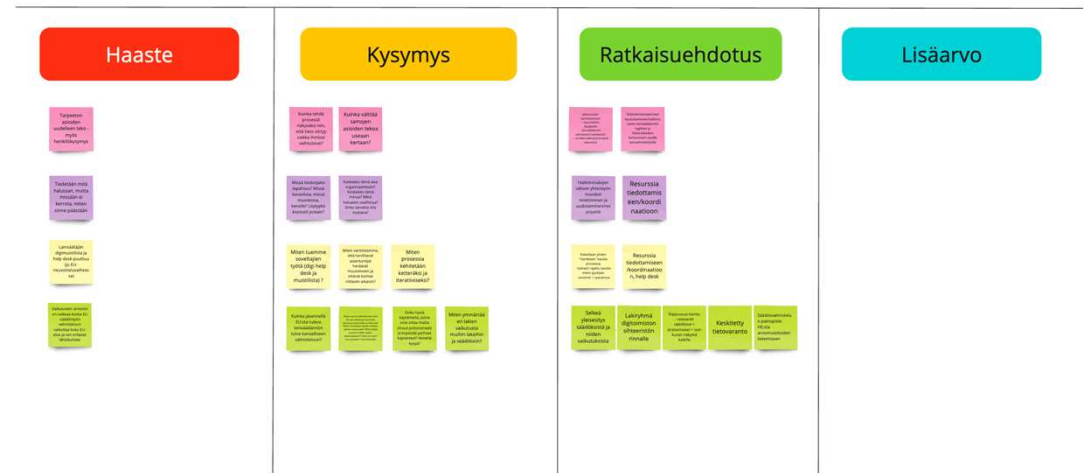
Haaste

Tarjeetoin asioiden uudelleen teko - myös henkilökysymys

Tiedetään mitä halutaan, mutta missään ei kerrota, miten sinne päästään

Lainsäätäjän digimuistiota ja help desk puuttuu (ja EU neuvottelussa) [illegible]

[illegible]

Kysymys

Kuinka tehdä prosessi nykyistä niin, että tieto siirtyy vaikka ihmiset vaihtuisivat?

Kuinka vältetään samojen asioiden tekoa useaan kertaan?

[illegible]

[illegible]

Miten luomme sovettajien työtä (dg) help desk ja muistilista) ?

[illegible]

Miten prosessia kehitetään ketteräksi ja iteratiiviseksi?

Kuinka jaamme EU:sta tulevia lainsäädännön tulee kansalliseen valmisteluun?

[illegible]

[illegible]

Miten ymmärtää eri tahon vaikutusta muihin lakeihin ja säädöksiin?

Ratkaisuehdotus

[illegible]

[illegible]

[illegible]

Resurssia tiedottamiseen/koordinaatioon

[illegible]

Resurssia tiedottamiseen /koordinaatioon, help desk

Selkeä yleiseslys säädöksistä ja niiden vaikutuksista

Lakiryhmä digitoimiston sihteeristön rinnalle

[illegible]

Keskitetty tietovaranto

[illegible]

Lisäarvo